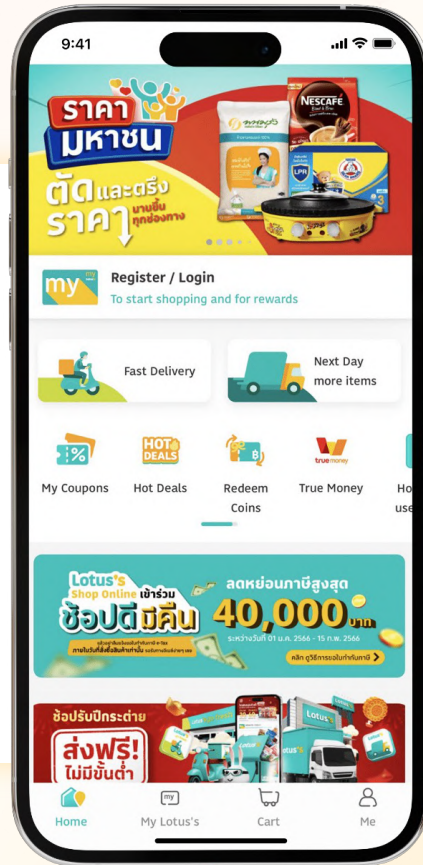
9:41

ราคา มหาชน
ตัดและตรึงราคา มานขึ้นทุกช่องทาง
NESCAFE

my
Register / Login
To start shopping and for rewards

Fast Delivery

Next Day more items

%
My Coupons

HOT DEALS
Hot Deals

Redeem Coins

true money
True Money

Ho
use

Lotus's Shop Online เข้าร่วม ช้อปดีมีคืน
ลดหย่อนภาษีสูงสุด 40,000 บาท
ระหว่างวันที่ 01 ม.ค. 2566 - 15 ก.พ. 2566
คลิก ดูวิธีการขอใบกำกับภาษี

ช้อปรับปีกระต่าย
ส่งฟรี! ไม่มีขั้นต่ำ
Lotus's

Home
my
My Lotus's
Cart
Me